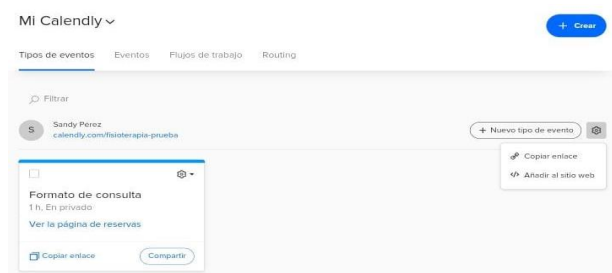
Mi Calendly

+ Crear

Tipos de eventos
Eventos
Flujos de trabajo
Routing

Filtrar

S
Sandy Perez
calendly.com/fisioterapia-prueba

+ Nuevo tipo de evento

Copiar enlace
Añadir al sitio web

Formato de consulta
1 h, En privado
Ver la página de reservas

Copiar enlace
Compartir